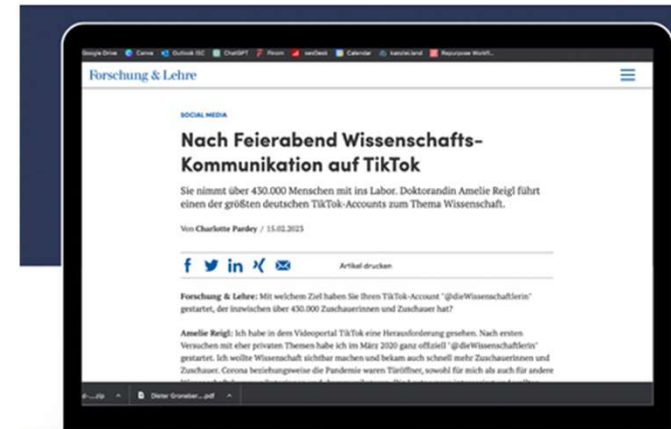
Google Drive Canva Outlook ISC ChatGPT Flourish seoDesk Calendar kanzlei.land Repurpose Workfl...

Forschung & Lehre

SOCIAL MEDIA

Nach Feierabend Wissenschafts-Kommunikation auf TikTok

Sie nimmt über 430.000 Menschen mit ins Labor. Doktorandin Amelie Reigl führt einen der größten deutschen TikTok-Accounts zum Thema Wissenschaft.

Von Charlotte Pardey / 15.02.2023

Artikel drucken

Forschung & Lehre: Mit welchem Ziel haben Sie Ihren TikTok-Account "@dieWissenschaftlerin" gestartet, der inzwischen über 430.000 Zuschauerinnen und Zuschauer hat?

Amelie Reigl: Ich habe in dem Videoportal TikTok eine Herausforderung gesehen. Nach ersten Versuchen mit eher privaten Themen habe ich im März 2020 ganz offiziell "@dieWissenschaftlerin" gestartet. Ich wollte Wissenschaft sichtbar machen und bekam auch schnell mehr Zuschauerinnen und Zuschauer. Corona beziehungsweise die Pandemie waren Türöffner, sowohl für mich als auch für andere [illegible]

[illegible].zip

Dieter Groneber....pdf